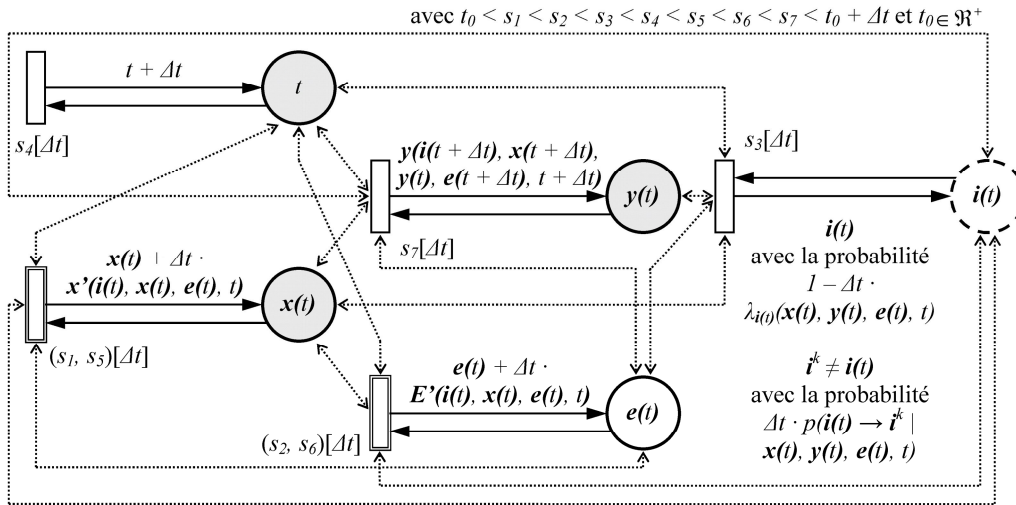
avec $t_0 < s_1 < s_2 < s_3 < s_4 < s_5 < s_6 < s_7 < t_0 + \Delta t$ et $t_0 \in \Re^+$

$t + \Delta t$

$t$

$s_4[\Delta t]$

$s_3[\Delta t]$

$y(i(t + \Delta t), x(t + \Delta t), y(t), e(t + \Delta t), t + \Delta t)$

$y(t)$

$i(t)$

$s_7[\Delta t]$

$x(t) + \Delta t \cdot x'(i(t), x(t), e(t), t)$

$x(t)$

$i(t)$
avec la probabilité
$1 - \Delta t \cdot \lambda_{i(t)}(x(t), y(t), e(t), t)$

$(s_1, s_5)[\Delta t]$

$e(t) + \Delta t \cdot E'(i(t), x(t), e(t), t)$

$e(t)$

$i^k \neq i(t)$
avec la probabilité
$\Delta t \cdot p(i(t) \rightarrow i^k \mid x(t), y(t), e(t), t)$

$(s_2, s_6)[\Delta t]$